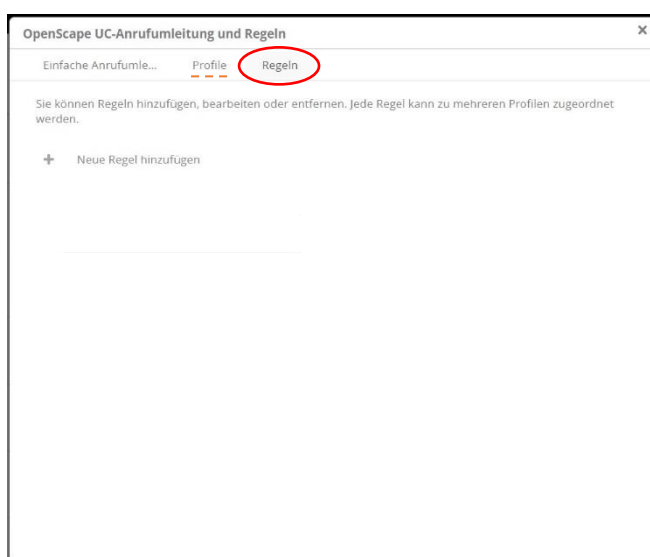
OpenScape UC-Anrufumleitung und Regeln

×

Einfache Anrufumle... Profile Regeln

Sie können Regeln hinzufügen, bearbeiten oder entfernen. Jede Regel kann zu mehreren Profilen zugeordnet werden.

+ Neue Regel hinzufügen